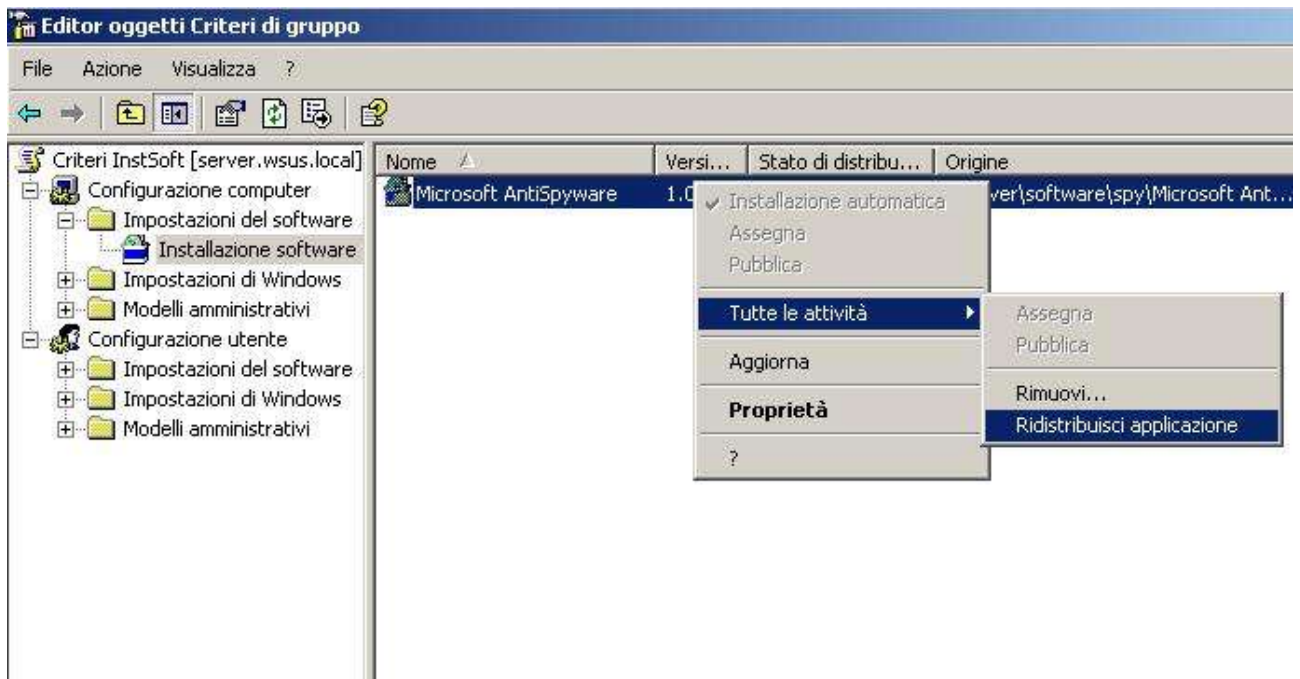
Editor oggetti Criteri di gruppo

File Azione Visualizza ?

Criteri InstSoft [server.wsus.local]
Configurazione computer
Impostazioni del software
Installazione software
Impostazioni di Windows
Modelli amministrativi
Configurazione utente
Impostazioni del software
Impostazioni di Windows
Modelli amministrativi

| Nome | Versi... | Stato di distribu... | Origine |
|---|---|---|---|
| Microsoft AntiSpyware | 1.0 | | ver\software\spy\Microsoft Ant... |

Installazione automatica
Assegna
Pubblica
Tutte le attività
Aggiorna
Proprietà
?

Assegna
Pubblica
Rimuovi...
Ridistribuisci applicazione